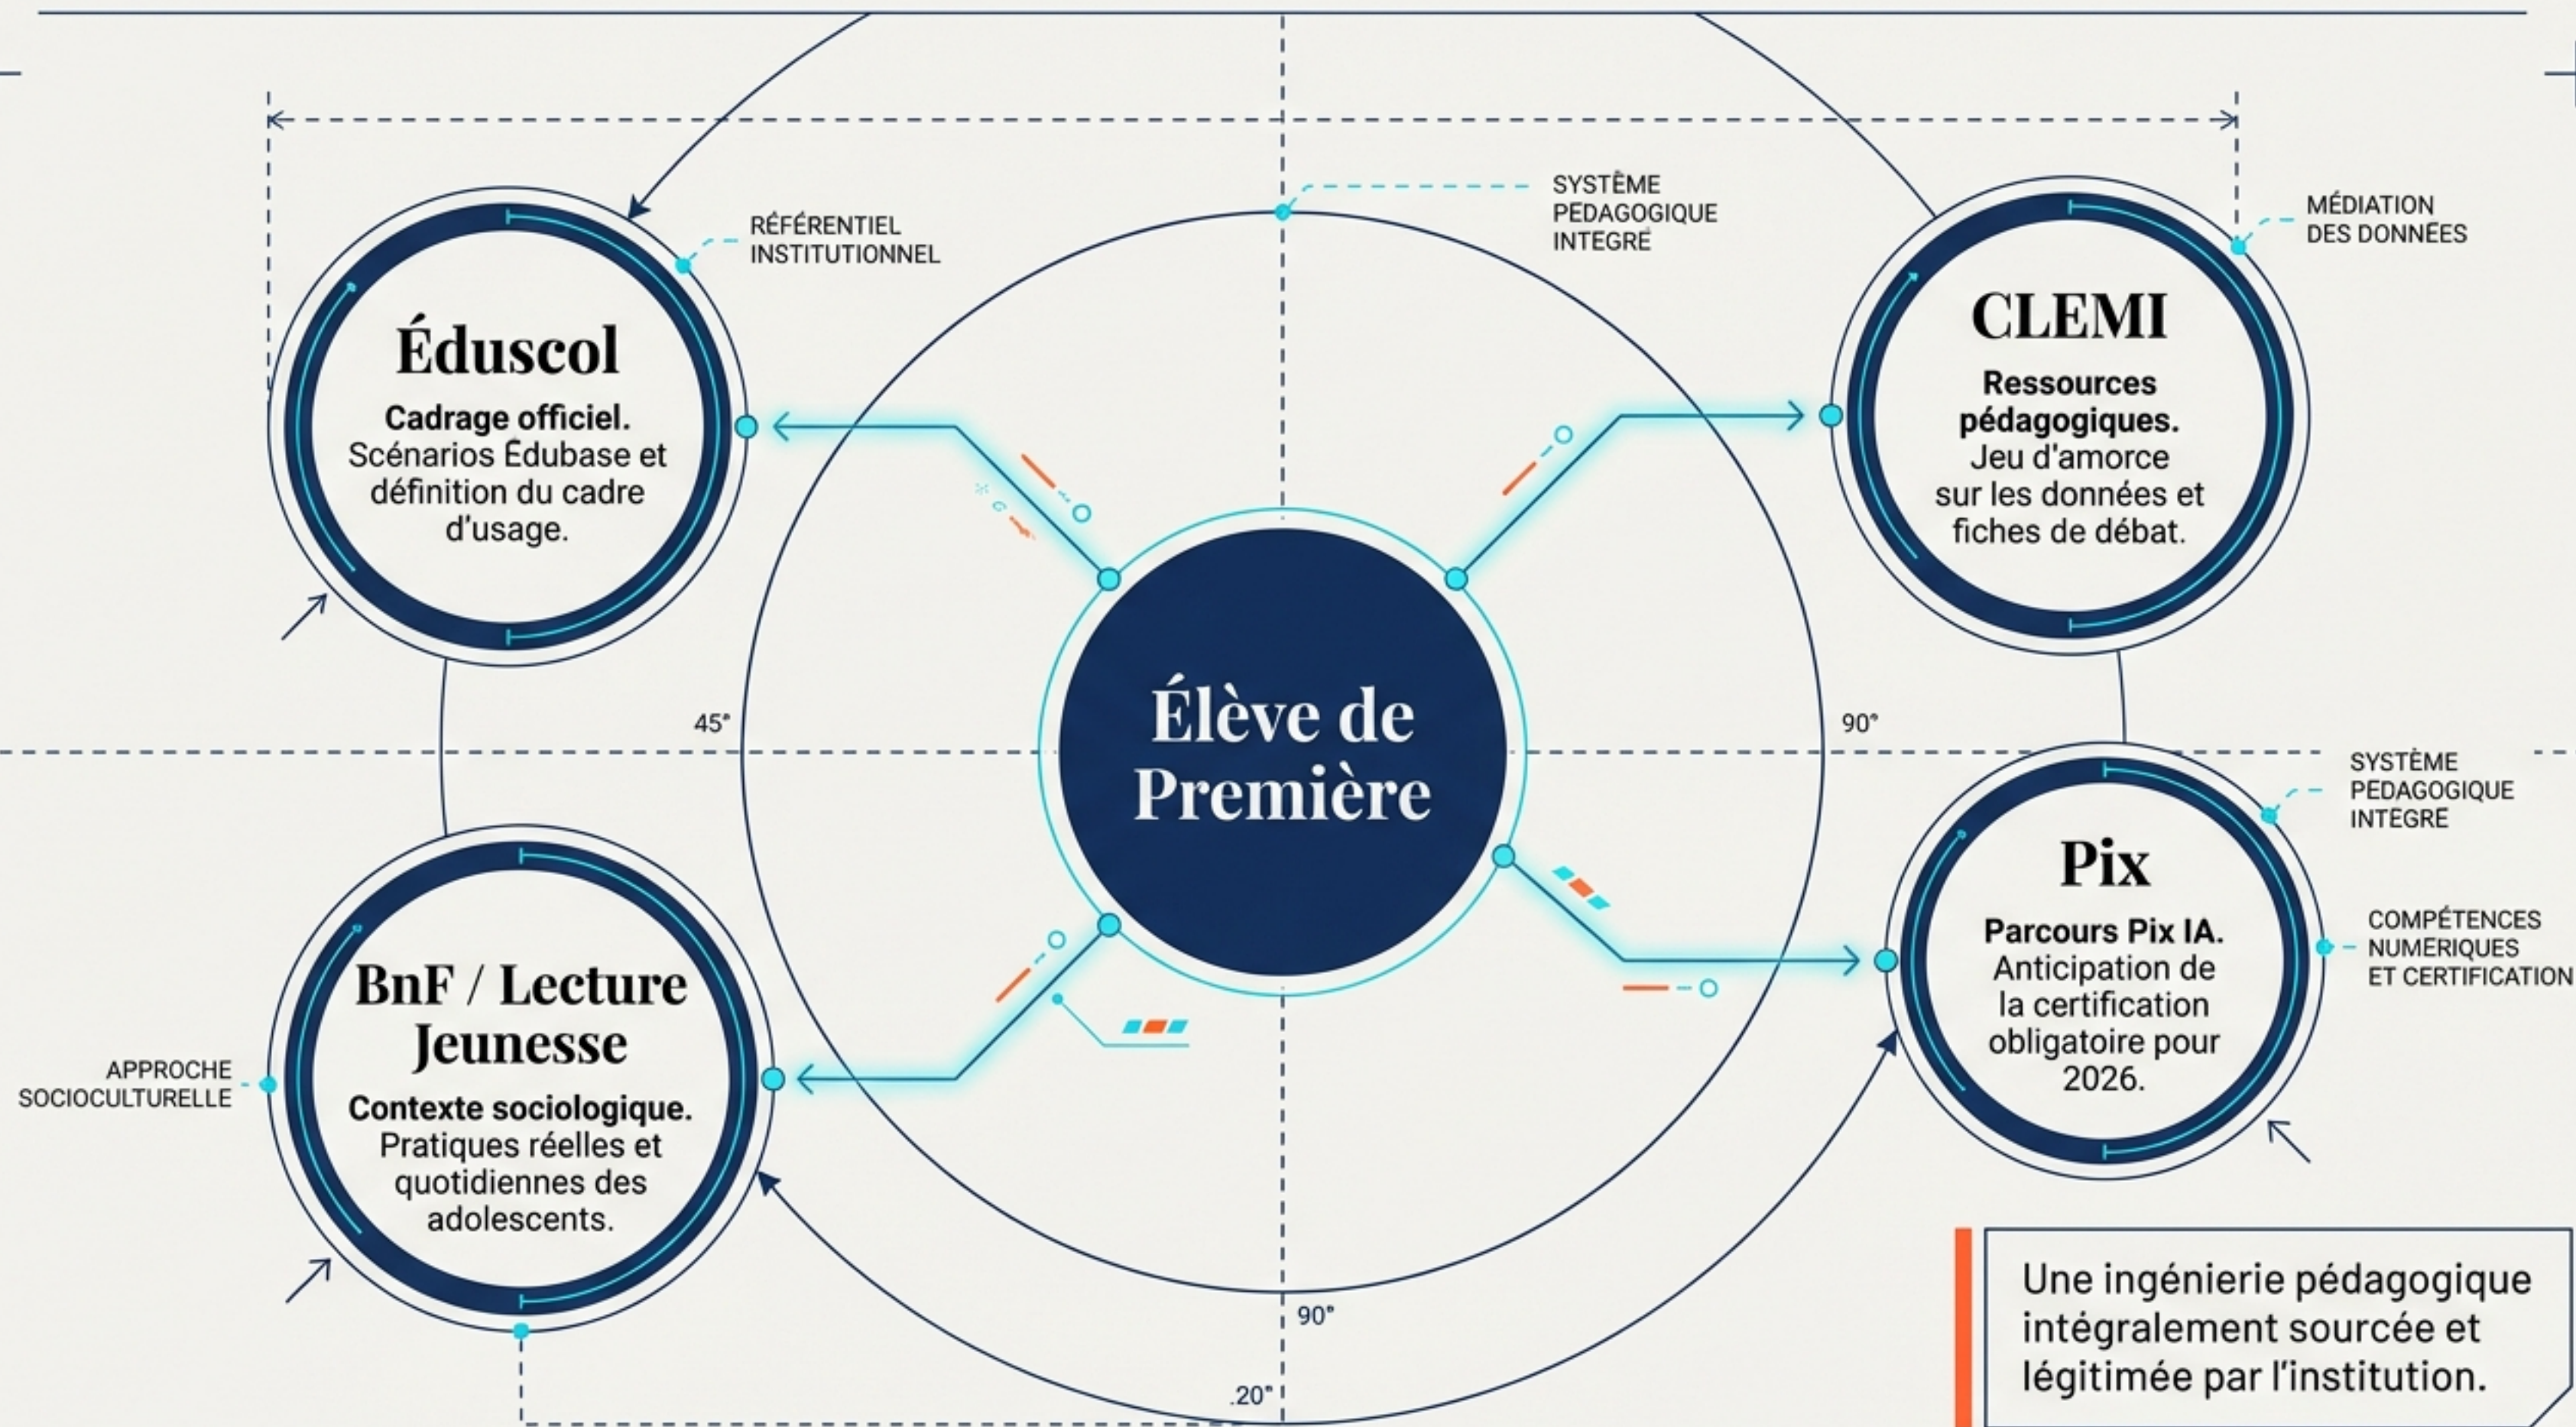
Éduscol
Cadrage officiel. Scénarios Édubase et définition du cadre d'usage.

RÉFÉRENTIEL INSTITUTIONNEL

SYSTÈME PÉDAGOGIQUE INTEGRÉ

MÉDIATION DES DONNÉES

CLEMI
Ressources pédagogiques. Jeu d'amorce sur les données et fiches de débat.

45°

Élève de Première

90°

SYSTÈME PÉDAGOGIQUE INTEGRÉ

Pix
Parcours Pix IA. Anticipation de la certification obligatoire pour 2026.

COMPÉTENCES NUMERIQUES ET CERTIFICATION

APPROCHE SOCIOCULTURELLE

BnF / Lecture Jeunesse
Contexte sociologique. Pratiques réelles et quotidiennes des adolescents.

90°

.20°

Une ingénierie pédagogique intégralement sourcée et légitimée par l'institution.